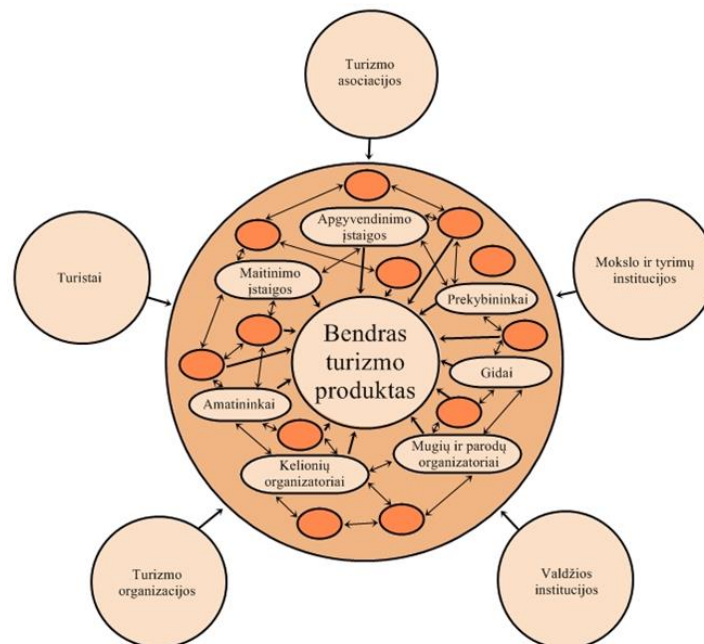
Turizmo asociacijos

Turistai

Mokslo ir tyrimų institucijos

Apgyvendinimo įstaigos

Maitinimo įstaigos

Prekybininkai

Bendras turizmo produktas

Gidai

Amatininkai

Mugių ir parodų organizatoriai

Kelionių organizatoriai

Turizmo organizacijos

Valdžios institucijos